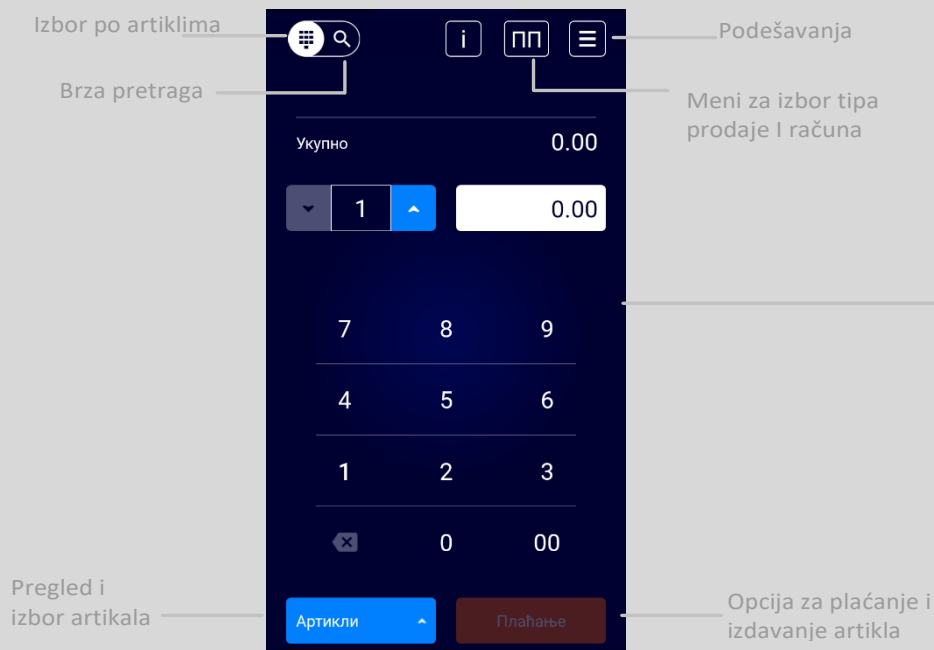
Izbor po artiklima

Brza pretraga

i

ПП

Podešavanja

Meni za izbor tipa prodaje I računa

Укупно 0.00

1

0.00

7 8 9

4 5 6

1 2 3

0 00

Pregled i izbor artikala

Артикли

Плаћање

Opcija za plaćanje i izdavanje artikla